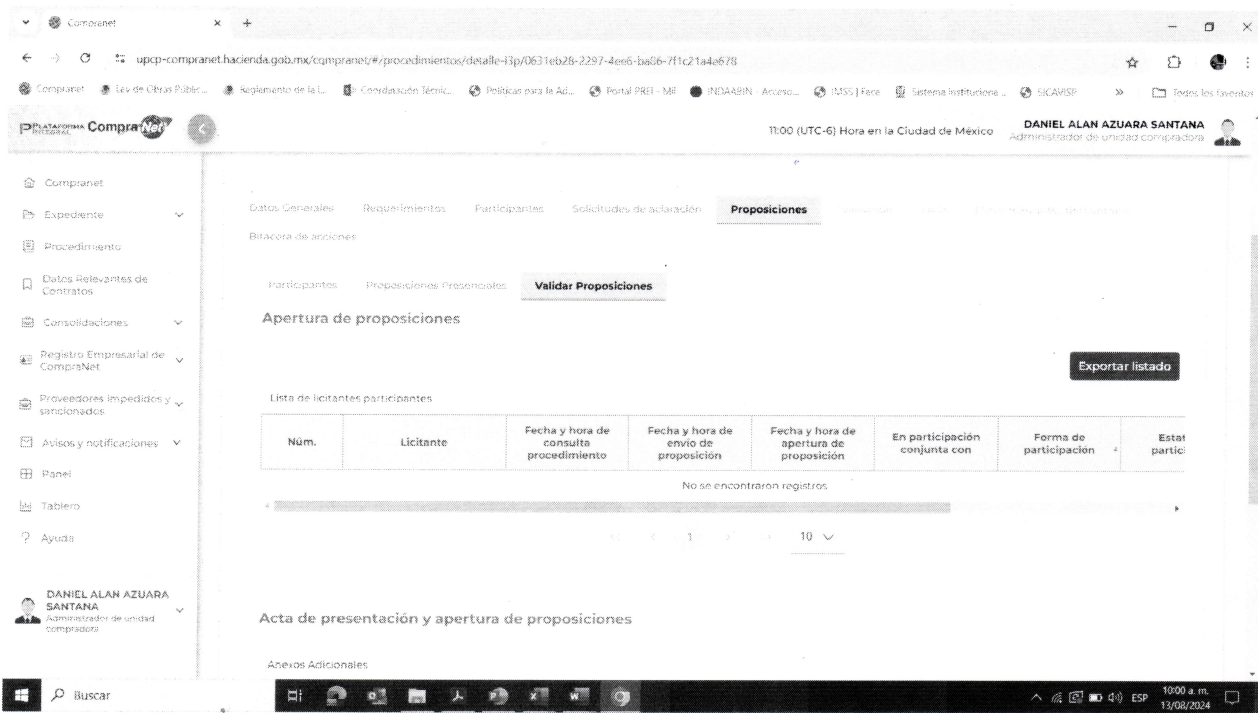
Compranet

upcp-compranet.hacienda.gob.mx/compranet/#/procedimientos/detalle-i3p/0631eb28-2297-4ee6-ba06-7f1c21a4e678

Compranet | Ley de Obras Públic... | Reglamento de la L... | Coordinación Técnic... | Políticas para la Ad... | Portal PREI - MI | INDAABIN - Acceso... | IMSS | Face | Sistema Institucional... | SICAVISP | Todos los favoritos

PLATAFORMA INTEGRAL CompraNet

11:00 (UTC-6) Hora en la Ciudad de México

DANIEL ALAN AZUARA SANTANA
Administrador de unidad compradora

Compranet
Expediente
Procedimiento
Datos Relevantes de Contratos
Consolidaciones
Registro Empresarial de CompraNet
Proveedores impedidos y sancionados
Avisos y notificaciones
Panel
Tablero
Ayuda

DANIEL ALAN AZUARA SANTANA
Administrador de unidad compradora

Datos Generales | Requerimientos | Participantes | Solicitudes de aclaración | Proposiciones | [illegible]
Bitácora de acciones

Participantes | Proposiciones Presenciales | Validar Proposiciones

Apertura de proposiciones

Exportar listado

Lista de licitantes participantes

| Núm. | Licitante | Fecha y hora de consulta procedimiento | Fecha y hora de envío de proposición | Fecha y hora de apertura de proposición | En participación conjunta con | Forma de participación | Estat partic |
|---|---|---|---|---|---|---|---|
| No se encontraron registros | | | | | | | |

1 | 10

Acta de presentación y apertura de proposiciones

Anexos Adicionales

Buscar

ESP 10:00 a. m. 13/08/2024